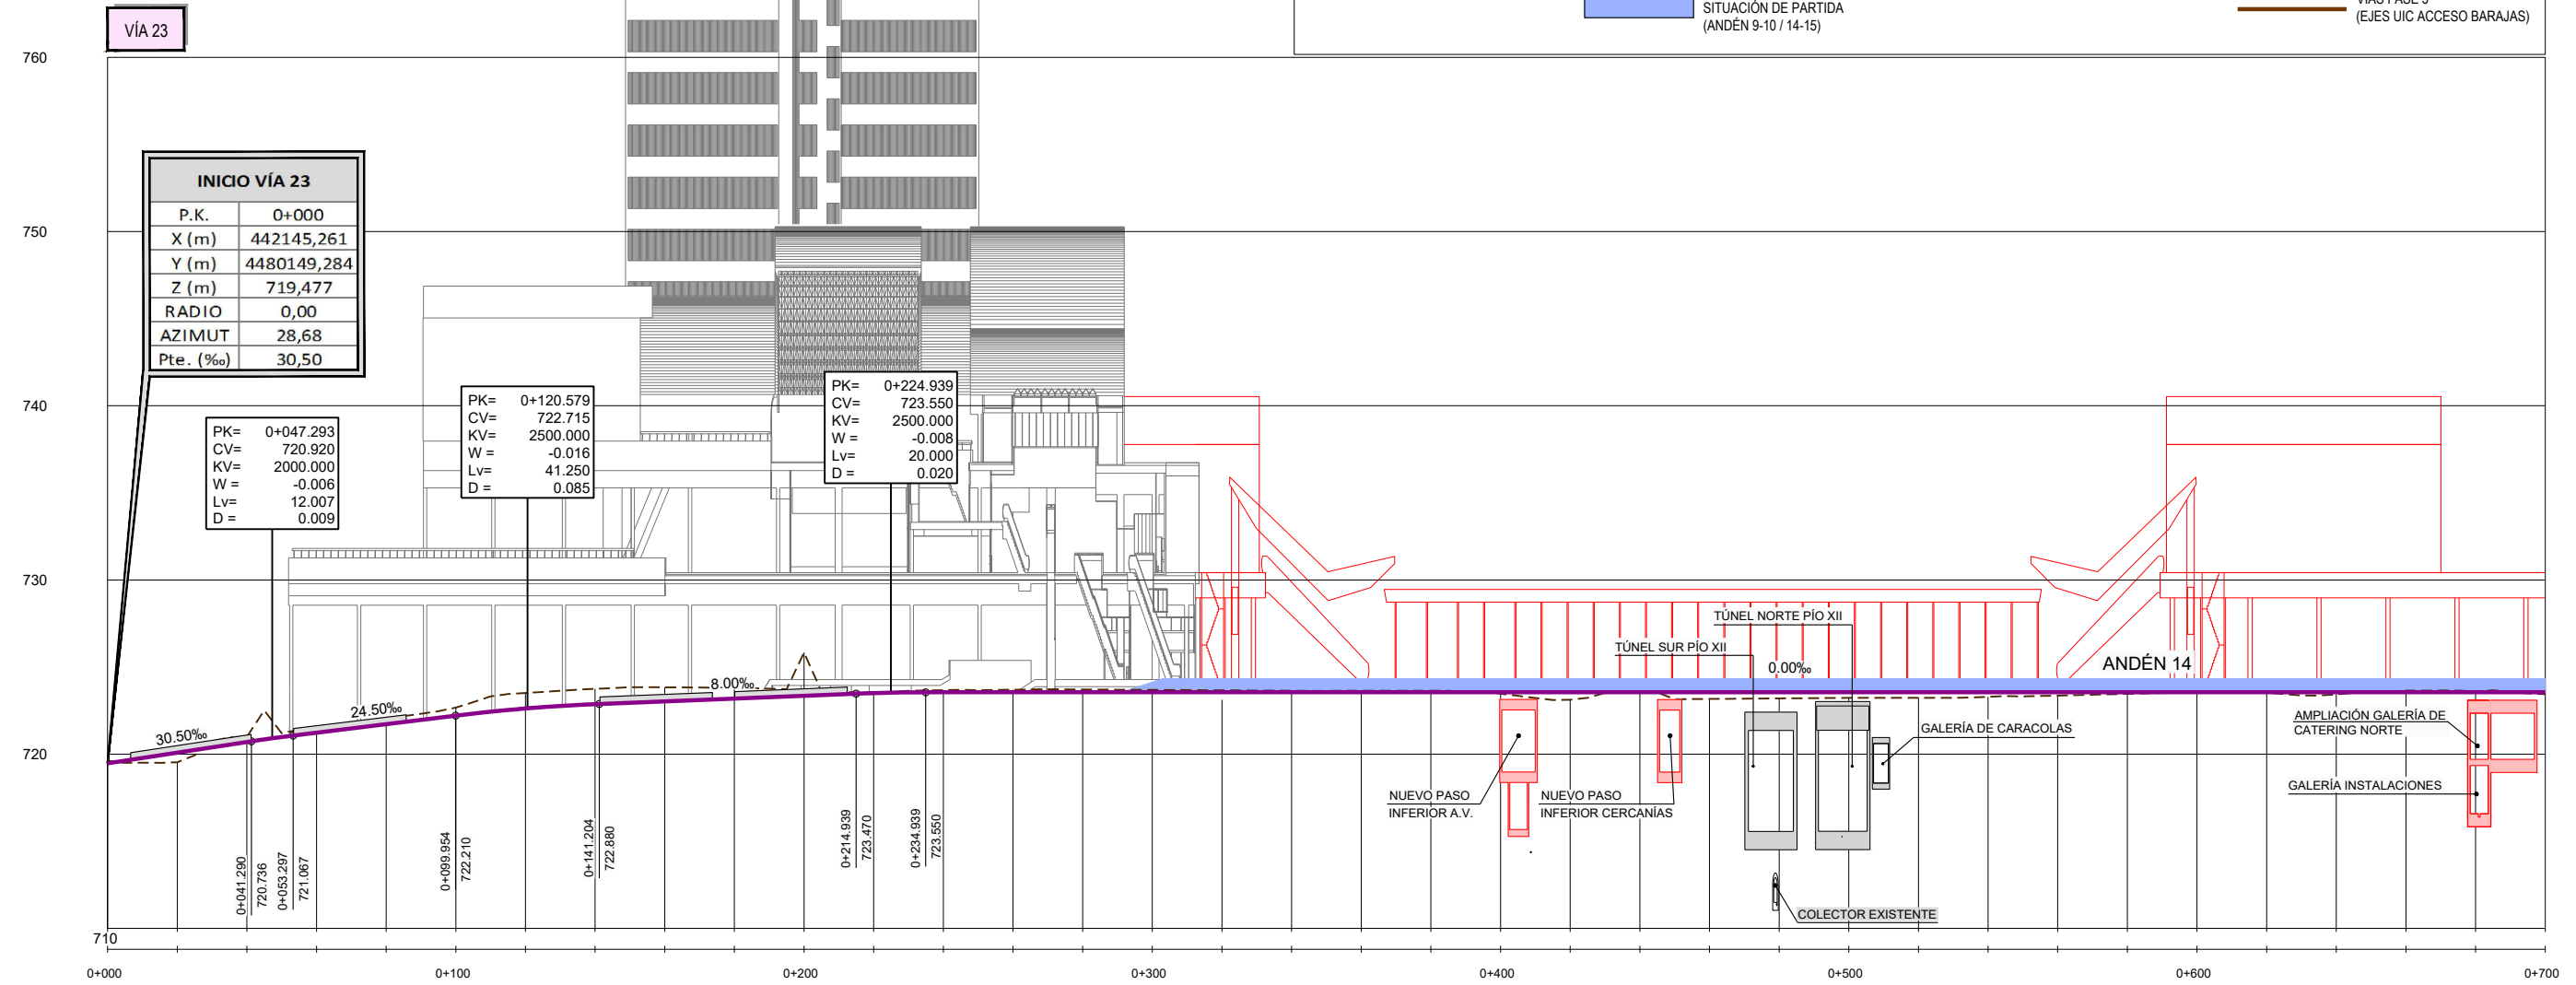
VÍA 23

SITUACIÓN DE PARTIDA (ANDÉN 9-10 / 14-15)

(EJES UIC ACCESO BARAJAS)

760

750

740

730

720

710

| INICIO VÍA 23 | |
|---|---|
| P.K. | 0+000 |
| X (m) | 442145,261 |
| Y (m) | 4480149,284 |
| Z (m) | 719,477 |
| RADIO | 0,00 |
| AZIMUT | 28,68 |
| Pte. (‰) | 30,50 |

PK= 0+047.293
CV= 720.920
KV= 2000.000
W = -0.006
Lv= 12.007
D = 0.009

PK= 0+120.579
CV= 722.715
KV= 2500.000
W = -0.016
Lv= 41.250
D = 0.085

PK= 0+224.939
CV= 723.550
KV= 2500.000
W = -0.008
Lv= 20.000
D = 0.020

30.50‰

24.50‰

8.00‰

0.00‰

ANDÉN 14

TÚNEL NORTE PÍO XII

TÚNEL SUR PÍO XII

GALERÍA DE CARACOLAS

AMPLIACIÓN GALERÍA DE CATERING NORTE

GALERÍA INSTALACIONES

NUEVO PASO INFERIOR A.V.

NUEVO PASO INFERIOR CERCANÍAS

COLECTOR EXISTENTE

0+041.290
720.736

0+053.297
721.067

0+099.954
722.210

0+141.204
722.880

0+214.939
723.470

0+234.939
723.550

0+000 0+100 0+200 0+300 0+400 0+500 0+600 0+700